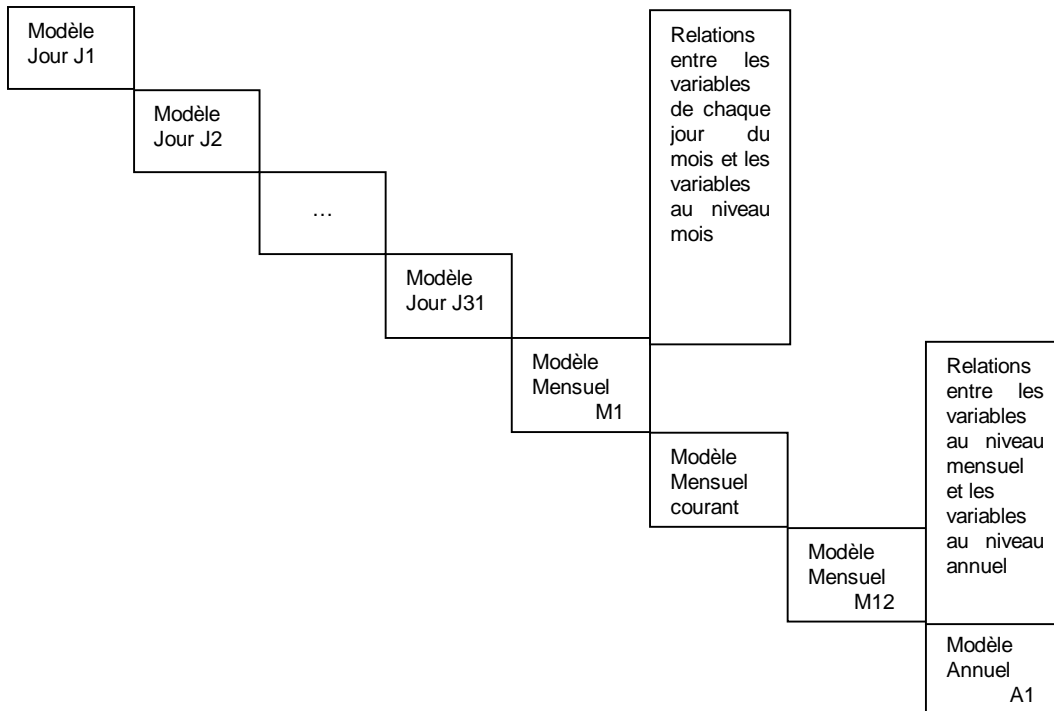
Modèle Jour J1

Modèle Jour J2

…

Modèle Jour J31

Relations entre les variables de chaque jour du mois et les variables au niveau mois

Modèle Mensuel M1

Modèle Mensuel courant

Modèle Mensuel M12

Relations entre les variables au niveau mensuel et les variables au niveau annuel

Modèle Annuel A1